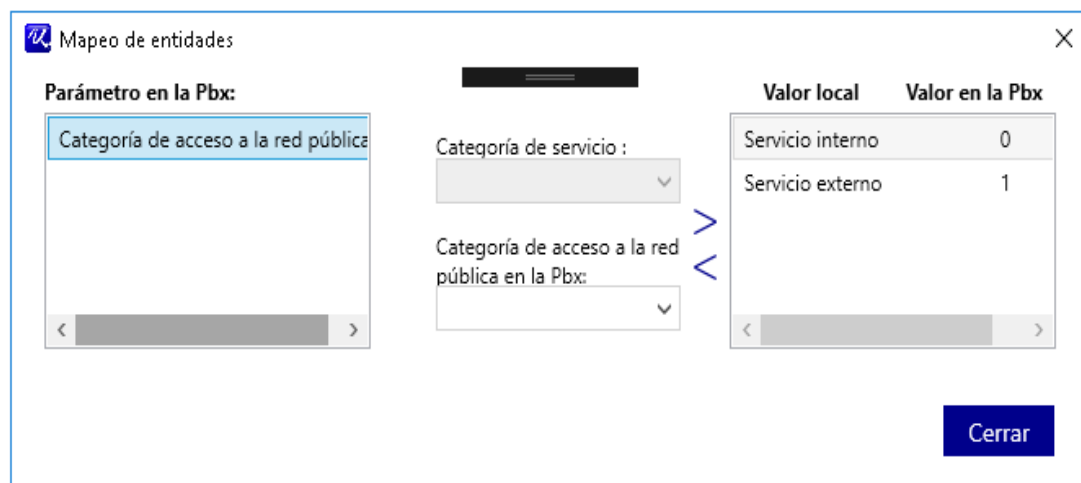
Mapeo de entidades

Parámetro en la Pbx:

Categoría de acceso a la red pública

Categoría de servicio :

Categoría de acceso a la red pública en la Pbx:

>

<

| Valor local | Valor en la Pbx |
|---|---|
| Servicio interno | 0 |
| Servicio externo | 1 |

Cerrar